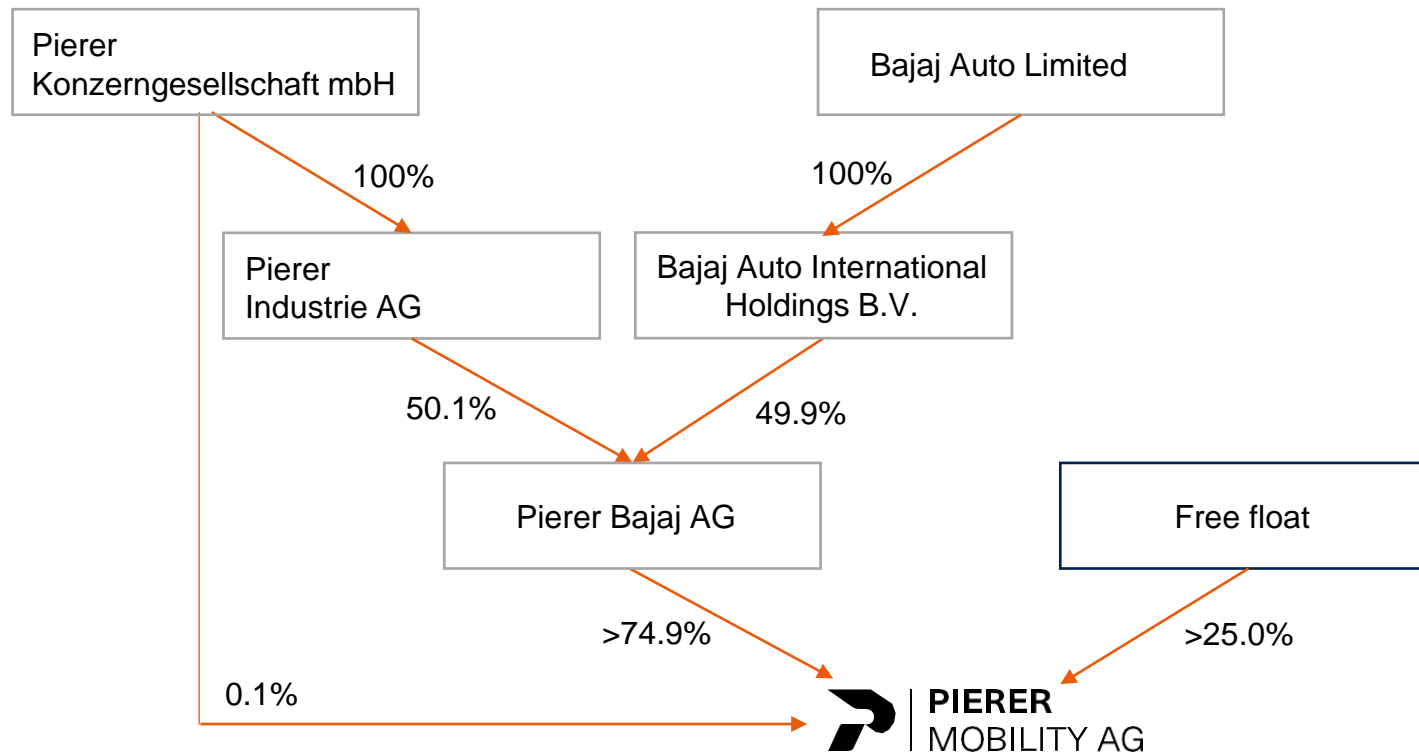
Pierer Konzerngesellschaft mbH

Bajaj Auto Limited

100%

100%

Pierer Industrie AG

Bajaj Auto International Holdings B.V.

50.1%

49.9%

Pierer Bajaj AG

Free float

>74.9%

>25.0%

0.1%

PIERER MOBILITY AG